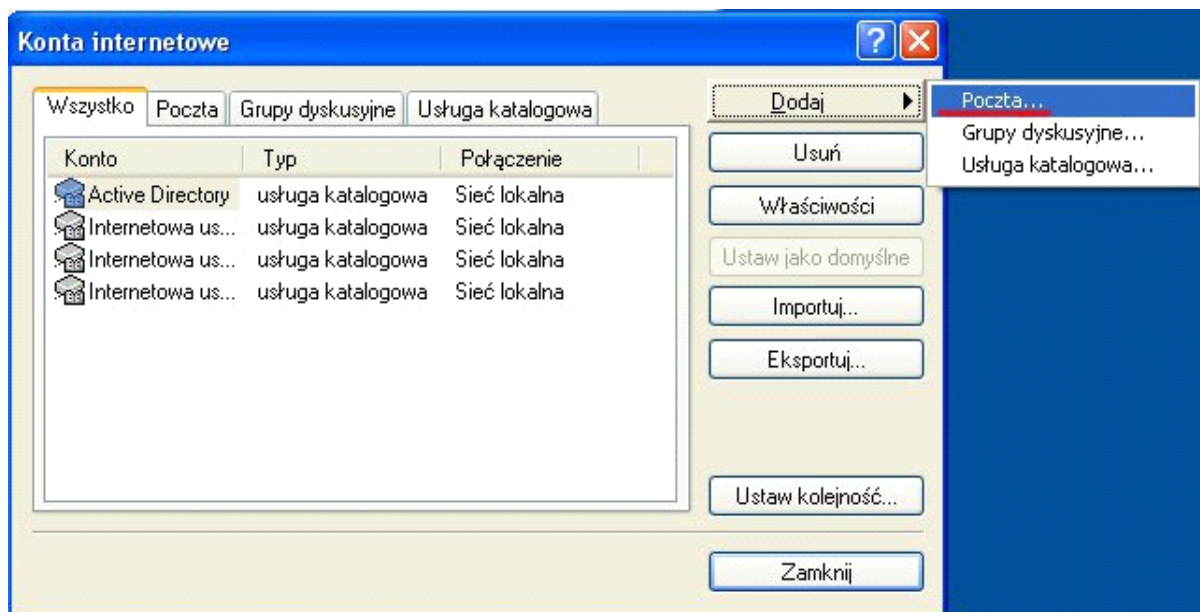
Konta internetowe

?

Wszystko | Poczta | Grupy dyskusyjne | Usługa katalogowa

| Konto | Typ | Połączenie |
|---|---|---|
| Active Directory | usługa katalogowa | Sieć lokalna |
| Internetowa us... | usługa katalogowa | Sieć lokalna |
| Internetowa us... | usługa katalogowa | Sieć lokalna |
| Internetowa us... | usługa katalogowa | Sieć lokalna |

Dodaj

Poczta...
Grupy dyskusyjne...
Usługa katalogowa...

Usuń
Właściwości
Ustaw jako domyślne
Importuj...
Eksportuj...
Ustaw kolejność...
Zamknij